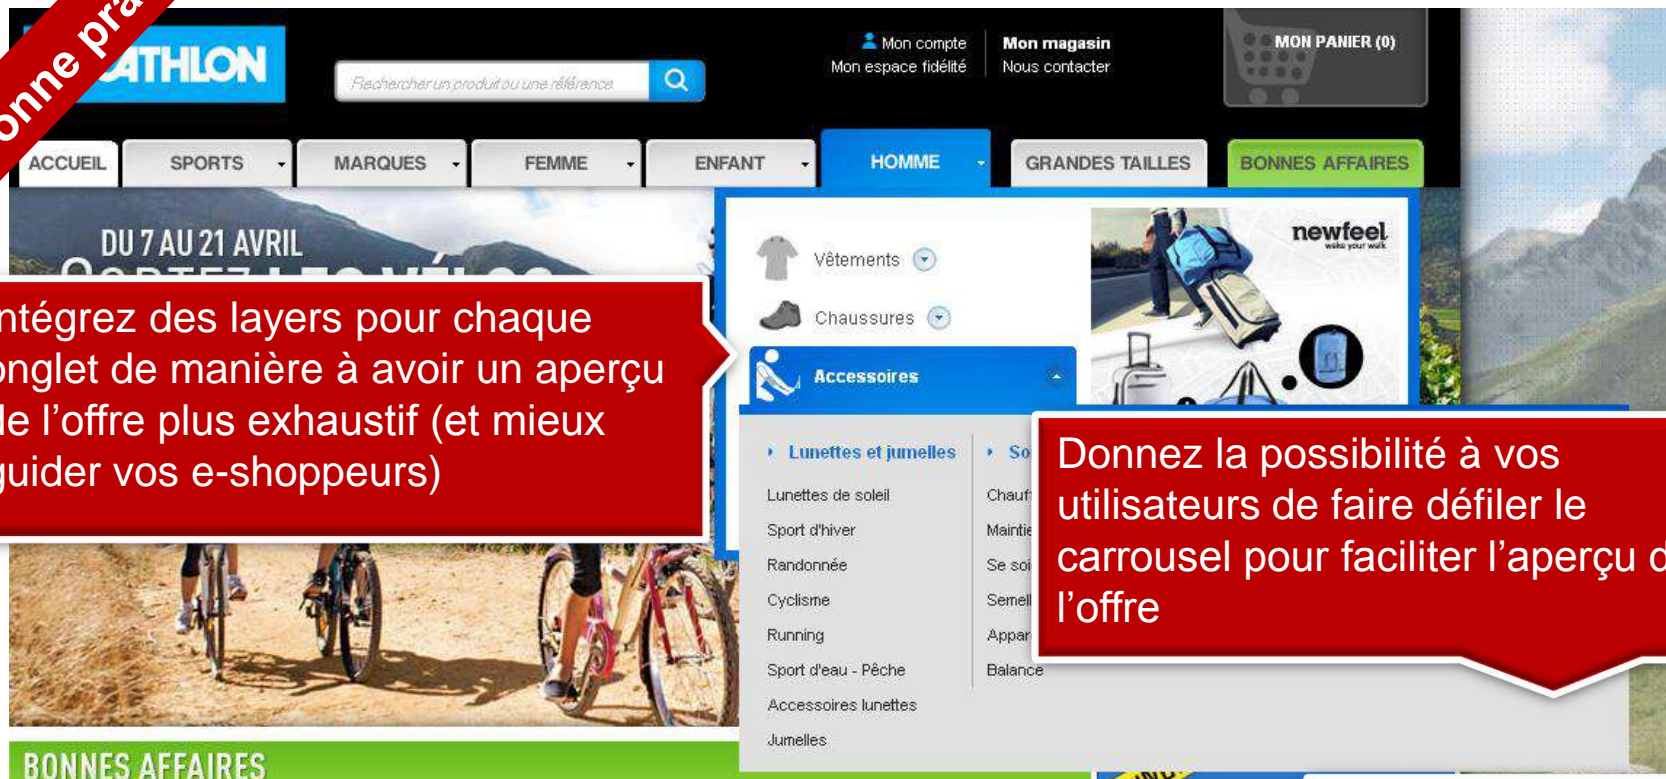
onne pra

ATHLON

Rechercher un produit ou une référence

Mon compte
Mon espace fidélité

Mon magasin
Nous contacter

MON PANIER (0)

ACCUEIL SPORTS MARQUES FEMME ENFANT HOMME GRANDES TAILLES BONNES AFFAIRES

DU 7 AU 21 AVRIL

Vêtements
Chaussures
Accessoires

newfeel

ntégrez des layers pour chaque onglet de manière à avoir un aperçu le l’offre plus exhaustif (et mieux guider vos e-shoppeurs)

Lunettes et jumelles
Lunettes de soleil
Sport d'hiver
Randonnée
Cyclisme
Running
Sport d'eau - Pêche
Accessoires lunettes
Jumelles

So
Chauf
Maintie
Se soi
Semell
Appar
Balance

Donnez la possibilité à vos utilisateurs de faire défiler le carrousel pour faciliter l’aperçu d l’offre

BONNES AFFAIRES